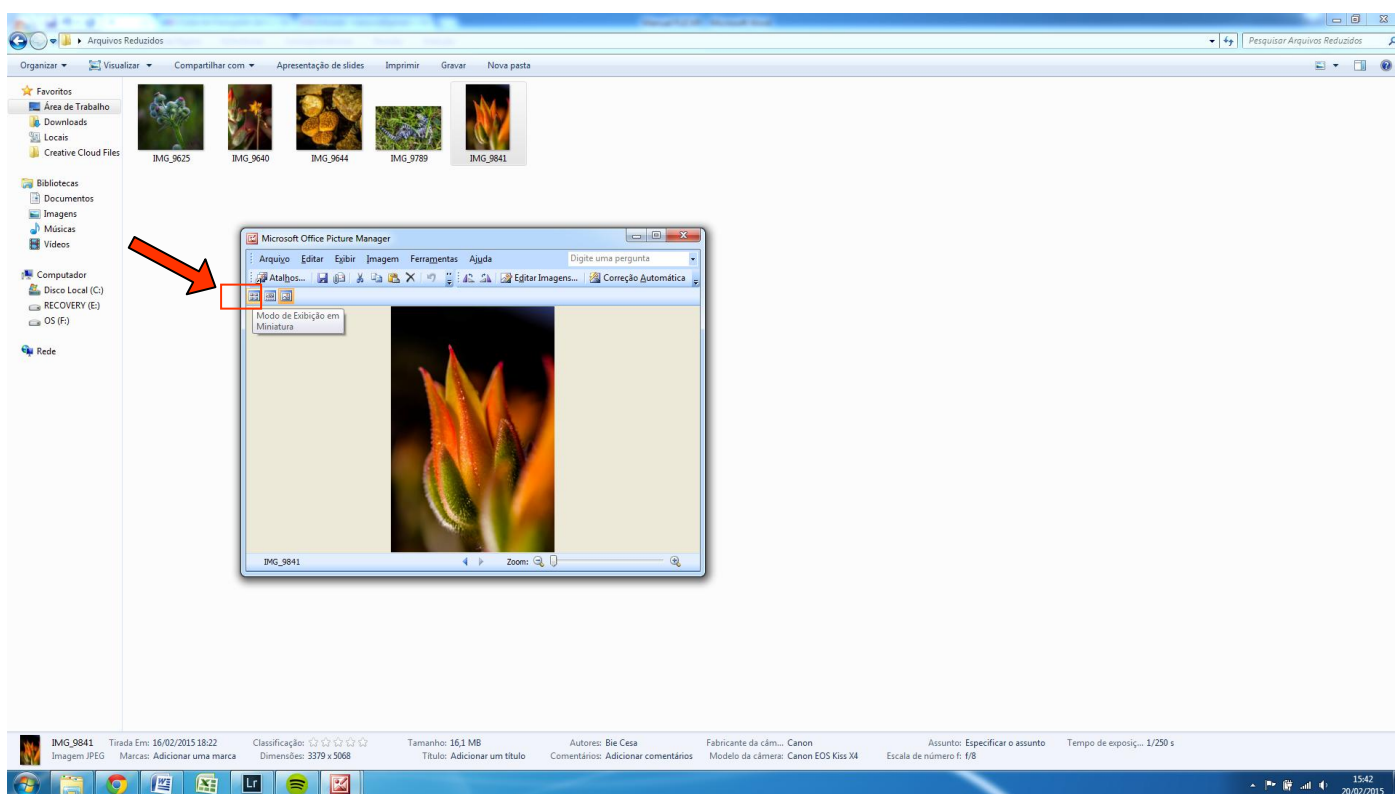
Arquivos Reduzidos

Pesquisar Arquivos Reduzidos

Organizar ▾ Visualizar ▾ Compartilhar com ▾ Apresentação de slides Imprimir Gravar Nova pasta

Favoritos
Área de Trabalho
Downloads
Locais
Creative Cloud Files

Bibliotecas
Documentos
Imagens
Músicas
Vídeos

Computador
Disco Local (C:)
RECOVERY (E:)
OS (F:)

Rede

IMG_9625 IMG_9640 IMG_9644 IMG_9789 IMG_9841

Microsoft Office Picture Manager

Arquivo Editar Exibir Imagem Ferramentas Ajuda Digite uma pergunta

Atalhos... Editar Imagens... Correção Automática

Modo de Exibição em Miniatura

IMG_9841 Zoom:

IMG_9841 Tirada Em: 16/02/2015 18:22 Classificação: ☆☆☆☆☆ Tamanho: 16,1 MB Autores: Bie Cesa Fabricante da câm... Canon Assunto: Especificar o assunto Tempo de exposiç... 1/250 s
Imagem JPEG Marcas: Adicionar uma marca Dimensões: 3379 x 5068 Título: Adicionar um título Comentários: Adicionar comentários Modelo da câmera: Canon EOS Kiss X4 Escala de número f: f/8

Lr

15:42
20/02/2015